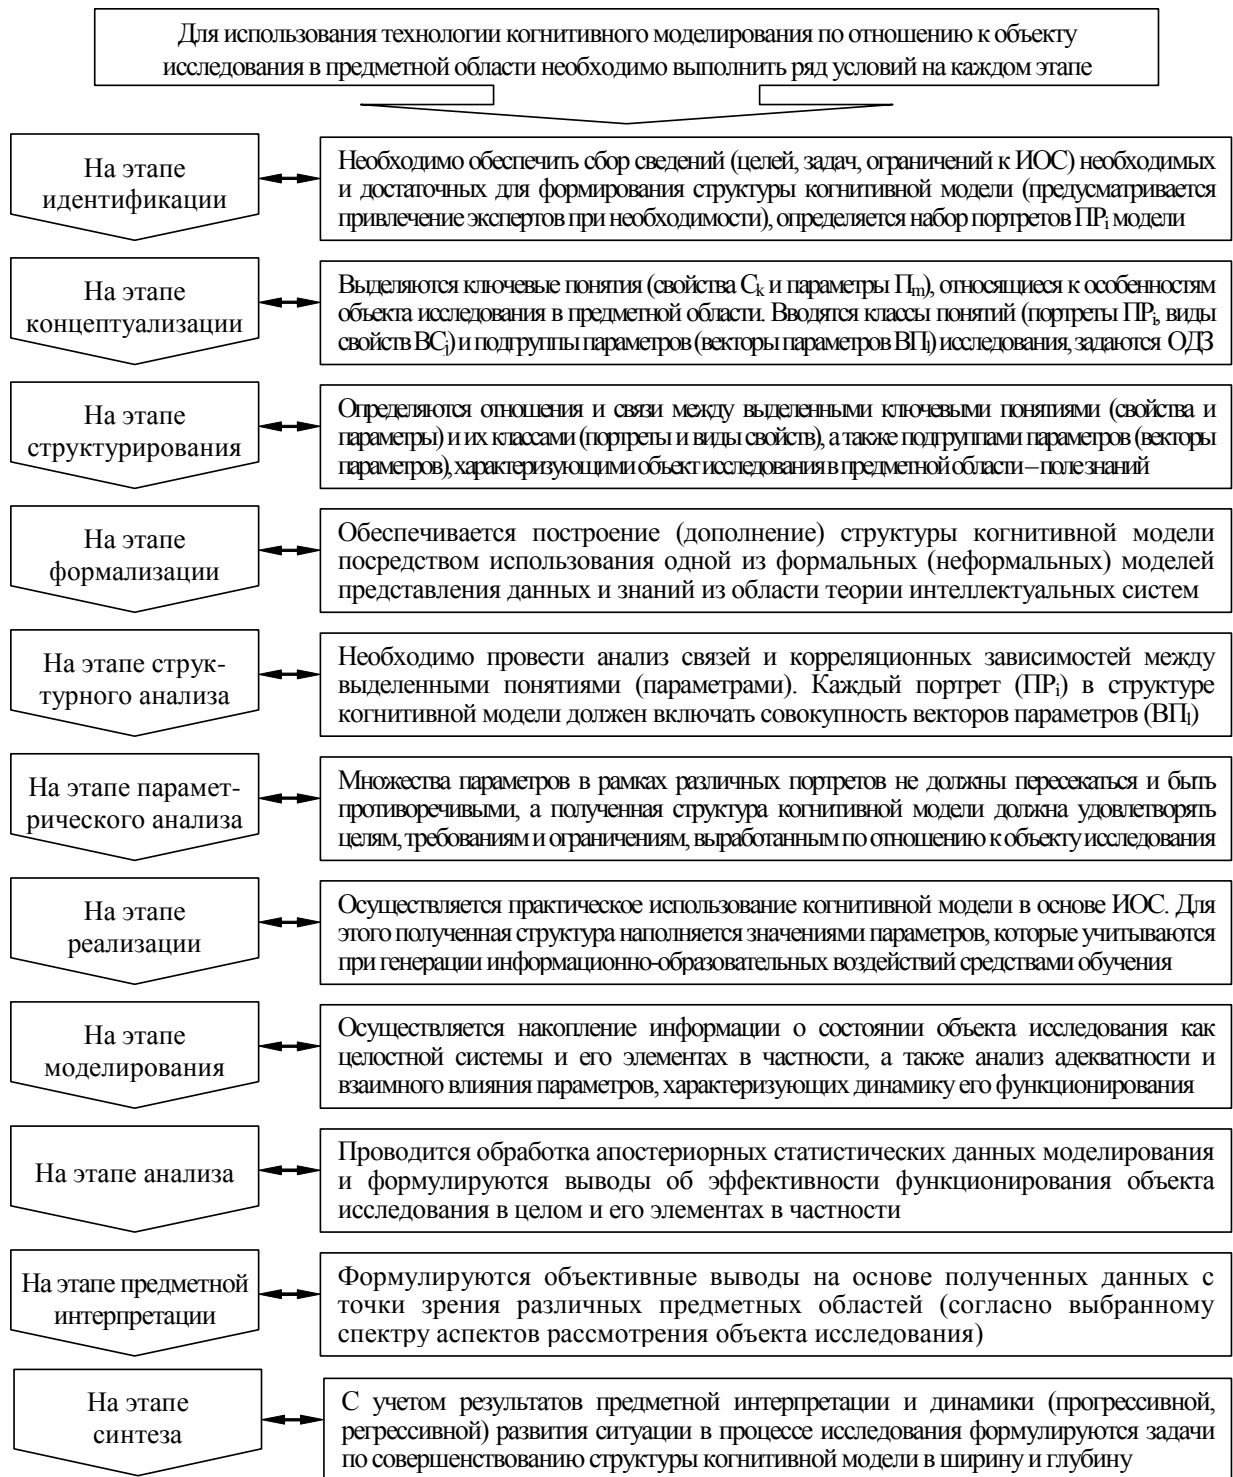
Для использования технологии когнитивного моделирования по отношению к объекту исследования в предметной области необходимо выполнить ряд условий на каждом этапе

На этапе идентификации

Необходимо обеспечить сбор сведений (целей, задач, ограничений к ИОС) необходимых и достаточных для формирования структуры когнитивной модели (предусматривается привлечение экспертов при необходимости), определяется набор портретов $ПР_i$ модели

На этапе концептуализации

Выделяются ключевые понятия (свойства $C_k$ и параметры $П_m$), относящиеся к особенностям объекта исследования в предметной области. Вводятся классы понятий (портреты $ПР_i$, виды свойств $ВС_j$) и подгруппы параметров (векторы параметров $ВП_l$) исследования, задаются ОДЗ

На этапе структурирования

Определяются отношения и связи между выделенными ключевыми понятиями (свойства и параметры) и их классами (портреты и виды свойств), а также подгруппами параметров (векторы параметров), характеризующими объект исследования в предметной области – поле знаний

На этапе формализации

Обеспечивается построение (дополнение) структуры когнитивной модели посредством использования одной из формальных (неформальных) моделей представления данных и знаний из области теории интеллектуальных систем

На этапе структурного анализа

Необходимо провести анализ связей и корреляционных зависимостей между выделенными понятиями (параметрами). Каждый портрет ($ПР_i$) в структуре когнитивной модели должен включать совокупность векторов параметров ($ВП_l$)

На этапе параметрического анализа

Множества параметров в рамках различных портретов не должны пересекаться и быть противоречивыми, а полученная структура когнитивной модели должна удовлетворять целям, требованиям и ограничениям, выработанным по отношению к объекту исследования

На этапе реализации

Осуществляется практическое использование когнитивной модели в основе ИОС. Для этого полученная структура наполняется значениями параметров, которые учитываются при генерации информационно-образовательных воздействий средствами обучения

На этапе моделирования

Осуществляется накопление информации о состоянии объекта исследования как целостной системы и его элементах в частности, а также анализ адекватности и взаимного влияния параметров, характеризующих динамику его функционирования

На этапе анализа

Проводится обработка апостериорных статистических данных моделирования и формулируются выводы об эффективности функционирования объекта исследования в целом и его элементах в частности

На этапе предметной интерпретации

Формулируются объективные выводы на основе полученных данных с точки зрения различных предметных областей (согласно выбранному спектру аспектов рассмотрения объекта исследования)

На этапе синтеза

С учетом результатов предметной интерпретации и динамики (прогрессивной, регрессивной) развития ситуации в процессе исследования формулируются задачи по совершенствованию структуры когнитивной модели в ширину и глубину